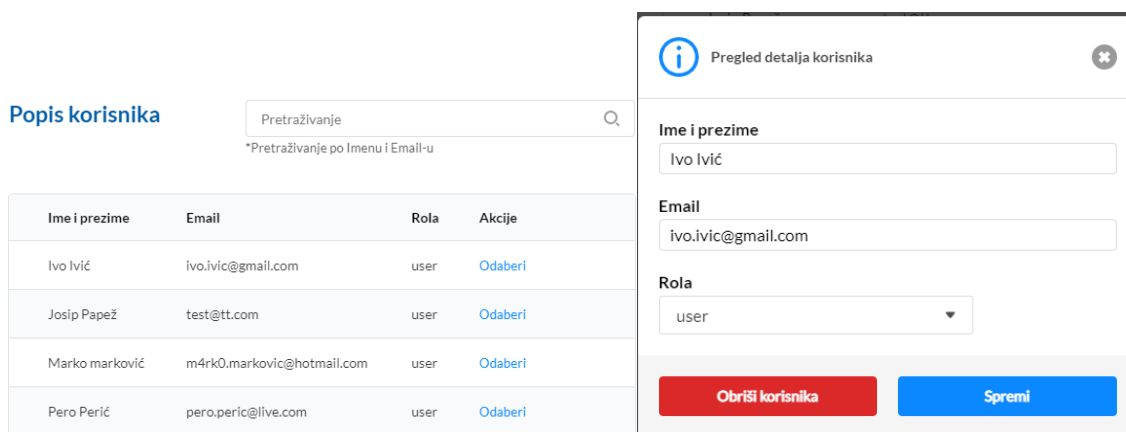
Popis korisnika

Pretraživanje

*Pretraživanje po Imenu i Email-u

| Ime i prezime | Email | Rola | Akcije |
|---|---|---|---|
| Ivo Ivić | ivo.ivic@gmail.com | user | Odaberi |
| Josip Papež | test@tt.com | user | Odaberi |
| Marko marković | m4rk0.markovic@hotmail.com | user | Odaberi |
| Pero Perić | pero.peric@live.com | user | Odaberi |

Pregled detalja korisnika

Ime i prezime

Ivo Ivić

Email

ivo.ivic@gmail.com

Rola

user

Obriši korisnika

Spremi